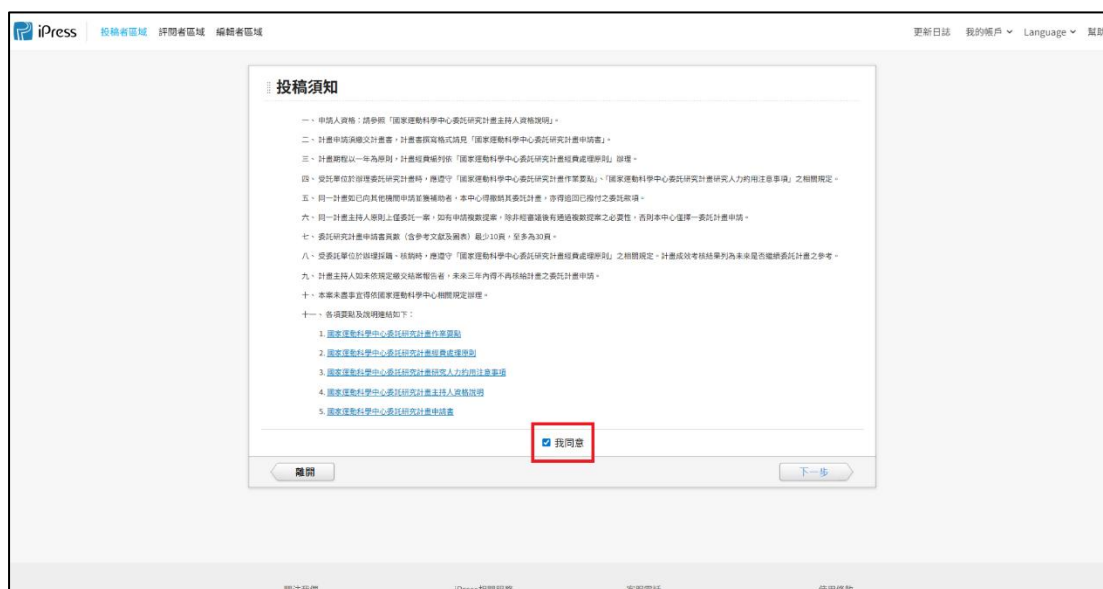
iPress 投稿者區域 評閱者區域 編輯者區域

更新日誌 我的帳戶 Language 幫助

投稿須知

一、申請人資格：請參照「國家運動科學中心委託研究計畫主持人資格說明」。

二、計畫申請須繳交計畫書，計畫書撰寫格式請見「國家運動科學中心委託研究計畫申請書」。

三、計畫期程以一年為原則，計畫經費編列依「國家運動科學中心委託研究計畫經費處理原則」辦理。

四、受託單位於辦理委託研究計畫時，應遵守「國家運動科學中心委託研究計畫作業要點」、「國家運動科學中心委託研究計畫研究人力約用注意事項」之相關規定。

五、同一計畫如已向其他機關申請並獲補助者，本中心得撤銷其委託計畫，亦得追回已撥付之委託款項。

六、同一計畫主持人原則上僅委託一案，如有申請複數提案，除非經審議後有通過複數提案之必要性，否則本中心僅擇一委託計畫申請。

七、委託研究計畫申請書頁數（含參考文獻及圖表）最少10頁，至多為30頁。

八、受委託單位於辦理採購、核銷時，應遵守「國家運動科學中心委託研究計畫經費處理原則」之相關規定。計畫成效考核結果列為未來是否繼續委託計畫之參考。

九、計畫主持人如未依規定繳交結案報告者，未來三年內得不再核給計畫之委託計畫申請。

十、本案未盡事宜得依國家運動科學中心相關規定辦理。

十一、各項要點及說明連結如下：

1. 國家運動科學中心委託研究計畫作業要點
2. 國家運動科學中心委託研究計畫經費處理原則
3. 國家運動科學中心委託研究計畫研究人力約用注意事項
4. 國家運動科學中心委託研究計畫主持人資格說明
5. 國家運動科學中心委託研究計畫申請書

我同意

離開

下一步

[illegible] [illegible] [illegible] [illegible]